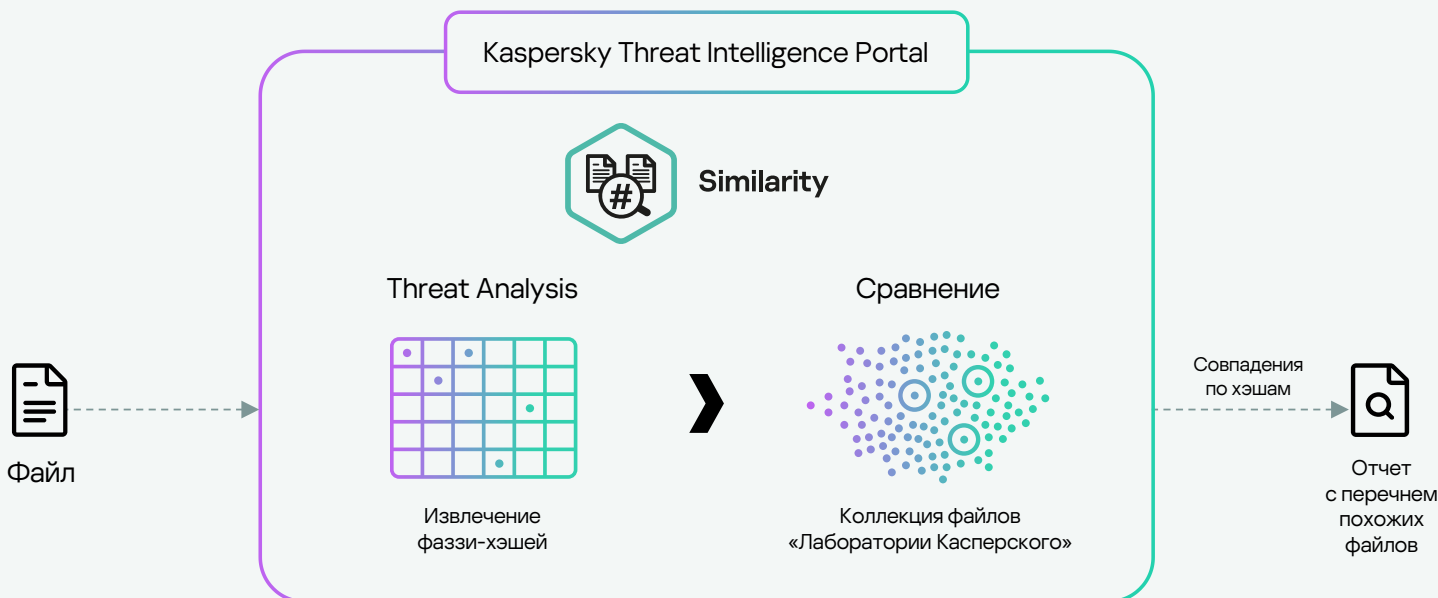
Kaspersky Threat Intelligence Portal

Similarity

Threat Analysis

Сравнение

Файл

Извлечение фаззи-хэшей

Коллекция файлов «Лаборатории Касперского»

Совпадения по хэшам

Отчет с перечнем похожих файлов